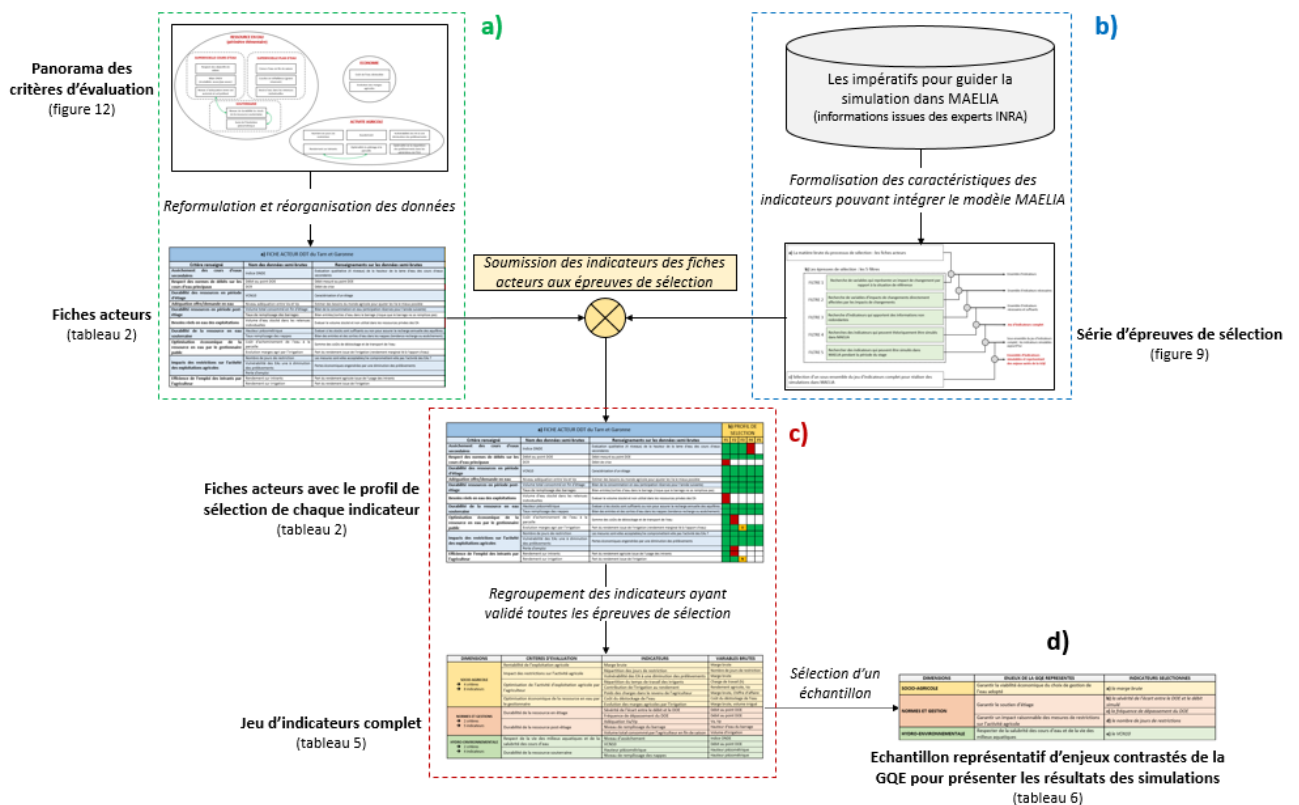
a)

b)

Panorama des critères d'évaluation
(figure 12)

Les impératifs pour guider la simulation dans MAELIA
(informations issues des experts INRA)

Reformulation et réorganisation des données

Formalisation des caractéristiques des indicateurs pouvant intégrer le modèle MAELIA

Soumission des indicateurs des fiches acteurs aux épreuves de sélection

Fiches acteurs
(tableau 2)

Série d'épreuves de sélection
(figure 9)

c)

Fiches acteurs avec le profil de sélection de chaque indicateur
(tableau 2)

Regroupement des indicateurs ayant validé toutes les épreuves de sélection

d)

Sélection d'un échantillon

Jeu d'indicateurs complet
(tableau 5)

Echantillon représentatif d'enjeux contrastés de la GQE pour présenter les résultats des simulations
(tableau 6)